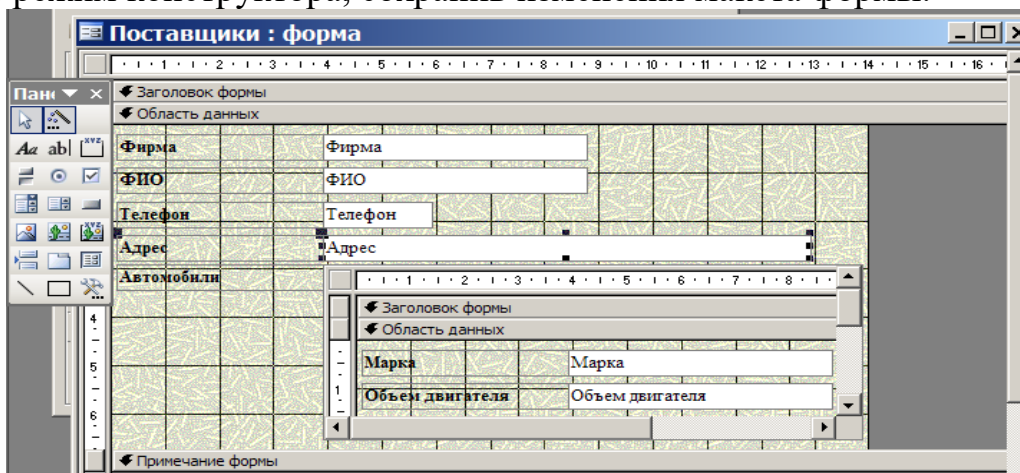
Поставщики : форма

1 · 2 · 3 · 4 · 5 · 6 · 7 · 8 · 9 · 10 · 11 · 12 · 13 · 14 · 15 · 16

Пане ▼ ×

Заголовок формы
Область данных

Фирма | Фирма
ФИО | ФИО
Телефон | Телефон
Адрес | Адрес
Автомобили

1 · 2 · 3 · 4 · 5 · 6 · 7 · 8

Заголовок формы
Область данных

Марка | Марка
Объем двигателя | Объем двигателя

4
5
6
1

Примечание формы